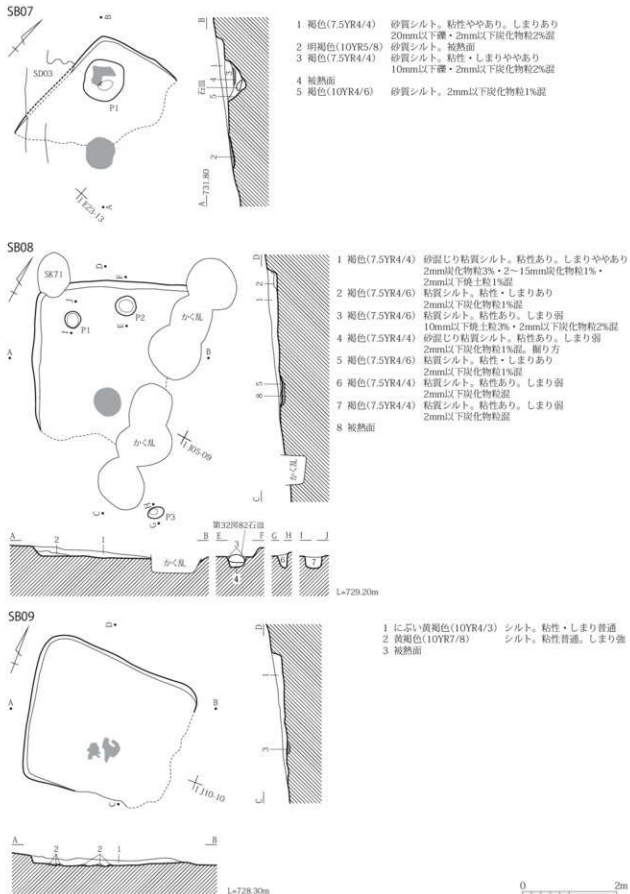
SB07

B

SD03

P1

I E23-13

A

B

石皿

A 731.80

1 褐色(7.5YR4/4) 砂質シルト。粘性ややあり。しまりあり 20mm以下礫・2mm以下炭化物粒2%混
2 明褐色(10YR5/8) 砂質シルト。被熱面
3 褐色(7.5YR4/4) 砂質シルト。粘性・しまりややあり 10mm以下礫・2mm以下炭化物粒2%混
4 被熱面
5 褐色(10YR4/6) 砂質シルト。2mm以下炭化物粒1%混

SB08

SK71

D

F

P1

P2

E

かく乱

A

B

かく乱

J05-09

C

P3

D

かく乱

C

1 褐色(7.5YR4/4) 砂混じり粘質シルト。粘性あり。しまりややあり 2mm炭化物粒3%・2～15mm炭化物粒1%・2mm以下焼土粒1%混
2 褐色(7.5YR4/6) 粘質シルト。粘性・しまりあり 2mm以下炭化物粒1%混
3 褐色(7.5YR4/6) 粘質シルト。粘性あり。しまり弱 10mm以下焼土粒3%・2mm以下炭化物粒2%混
4 褐色(7.5YR4/4) 砂混じり粘質シルト。粘性あり。しまり弱 2mm以下炭化物粒1%混。掘り方
5 褐色(7.5YR4/6) 粘質シルト。粘性・しまりあり 2mm以下炭化物粒1%混
6 褐色(7.5YR4/4) 粘質シルト。粘性あり。しまり弱 2mm以下炭化物粒混
7 褐色(7.5YR4/4) 粘質シルト。粘性あり。しまり弱 2mm以下炭化物粒混
8 被熱面

A 2 1 B E 第32図82石皿 3 4 F G H I J 7

かく乱

L=729.20m

SB09

D

A

B

C

J10-10

D

C

1 にぶい黄褐色(10YR4/3) シルト。粘性・しまり普通
2 黄褐色(10YR7/8) シルト。粘性普通。しまり強
3 被熱面

A 2 2 1 B

L=728.30m

0 2m